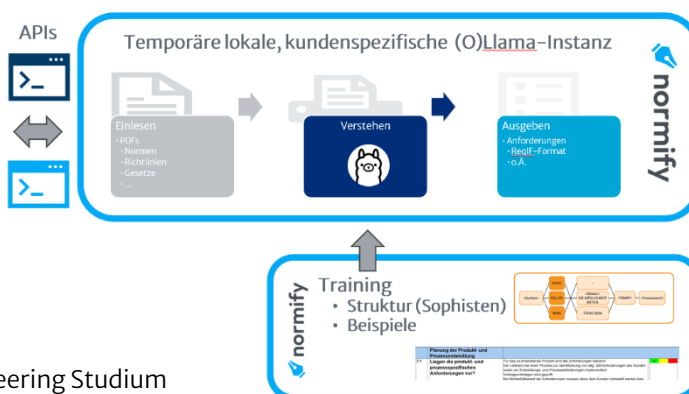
APIs

Temporäre lokale, kundenspezifische (O)Llama-Instanz

normify

Einlesen
- PDFs
- Normen
- Richtlinien
- Gesetze
- ...

Verstehen

Ausgeben
- Anforderungen
- ReqIF-Format
- o.Ä.

normify

Training
• Struktur (Sophisten)
• Beispiele

Planung der Produkt- und Prozessentwicklung

Liegen die produkt- und prozessspezifischen Anforderungen vor?

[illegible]

eering Studium